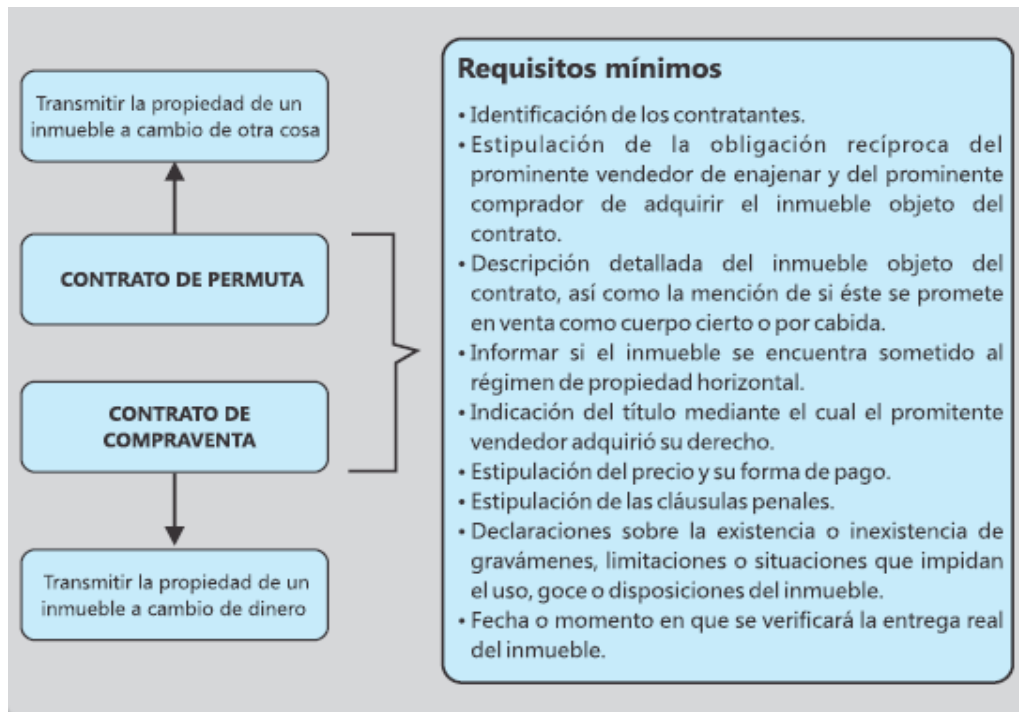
Transmitir la propiedad de un inmueble a cambio de otra cosa

CONTRATO DE PERMUTA

CONTRATO DE COMPRAVENTA

Transmitir la propiedad de un inmueble a cambio de dinero

Requisitos mínimos

• Identificación de los contratantes.
• Estipulación de la obligación recíproca del prominente vendedor de enajenar y del prominente comprador de adquirir el inmueble objeto del contrato.
• Descripción detallada del inmueble objeto del contrato, así como la mención de si éste se promete en venta como cuerpo cierto o por cabida.
• Informar si el inmueble se encuentra sometido al régimen de propiedad horizontal.
• Indicación del título mediante el cual el promitente vendedor adquirió su derecho.
• Estipulación del precio y su forma de pago.
• Estipulación de las cláusulas penales.
• Declaraciones sobre la existencia o inexistencia de gravámenes, limitaciones o situaciones que impidan el uso, goce o disposiciones del inmueble.
• Fecha o momento en que se verificará la entrega real del inmueble.